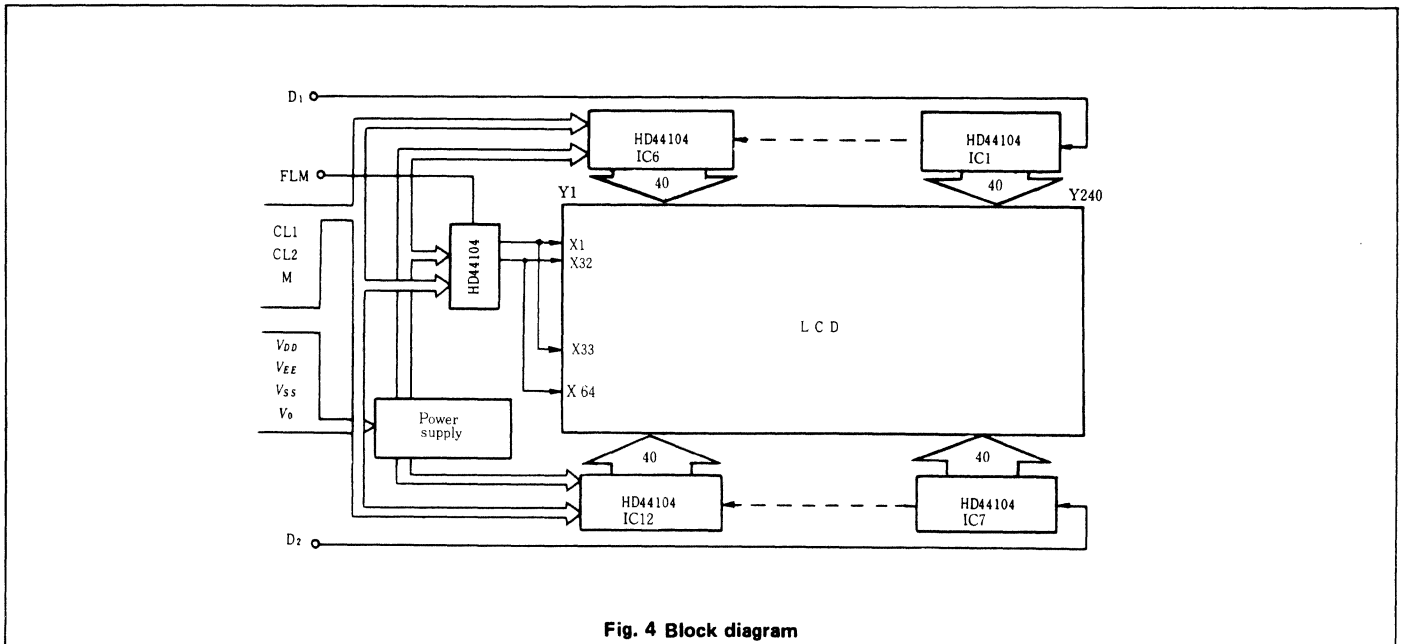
$D_1$

HD44104
IC6

HD44104
IC1

FLM

40

40

Y1

Y240

CL1
CL2
M

HD44104

X1
X32

L C D

X33

$V_{DD}$
$V_{EE}$
$V_{SS}$
$V_0$

X 64

Power supply

40

40

HD44104
IC12

HD44104
IC7

$D_2$

Fig. 4 Block diagram